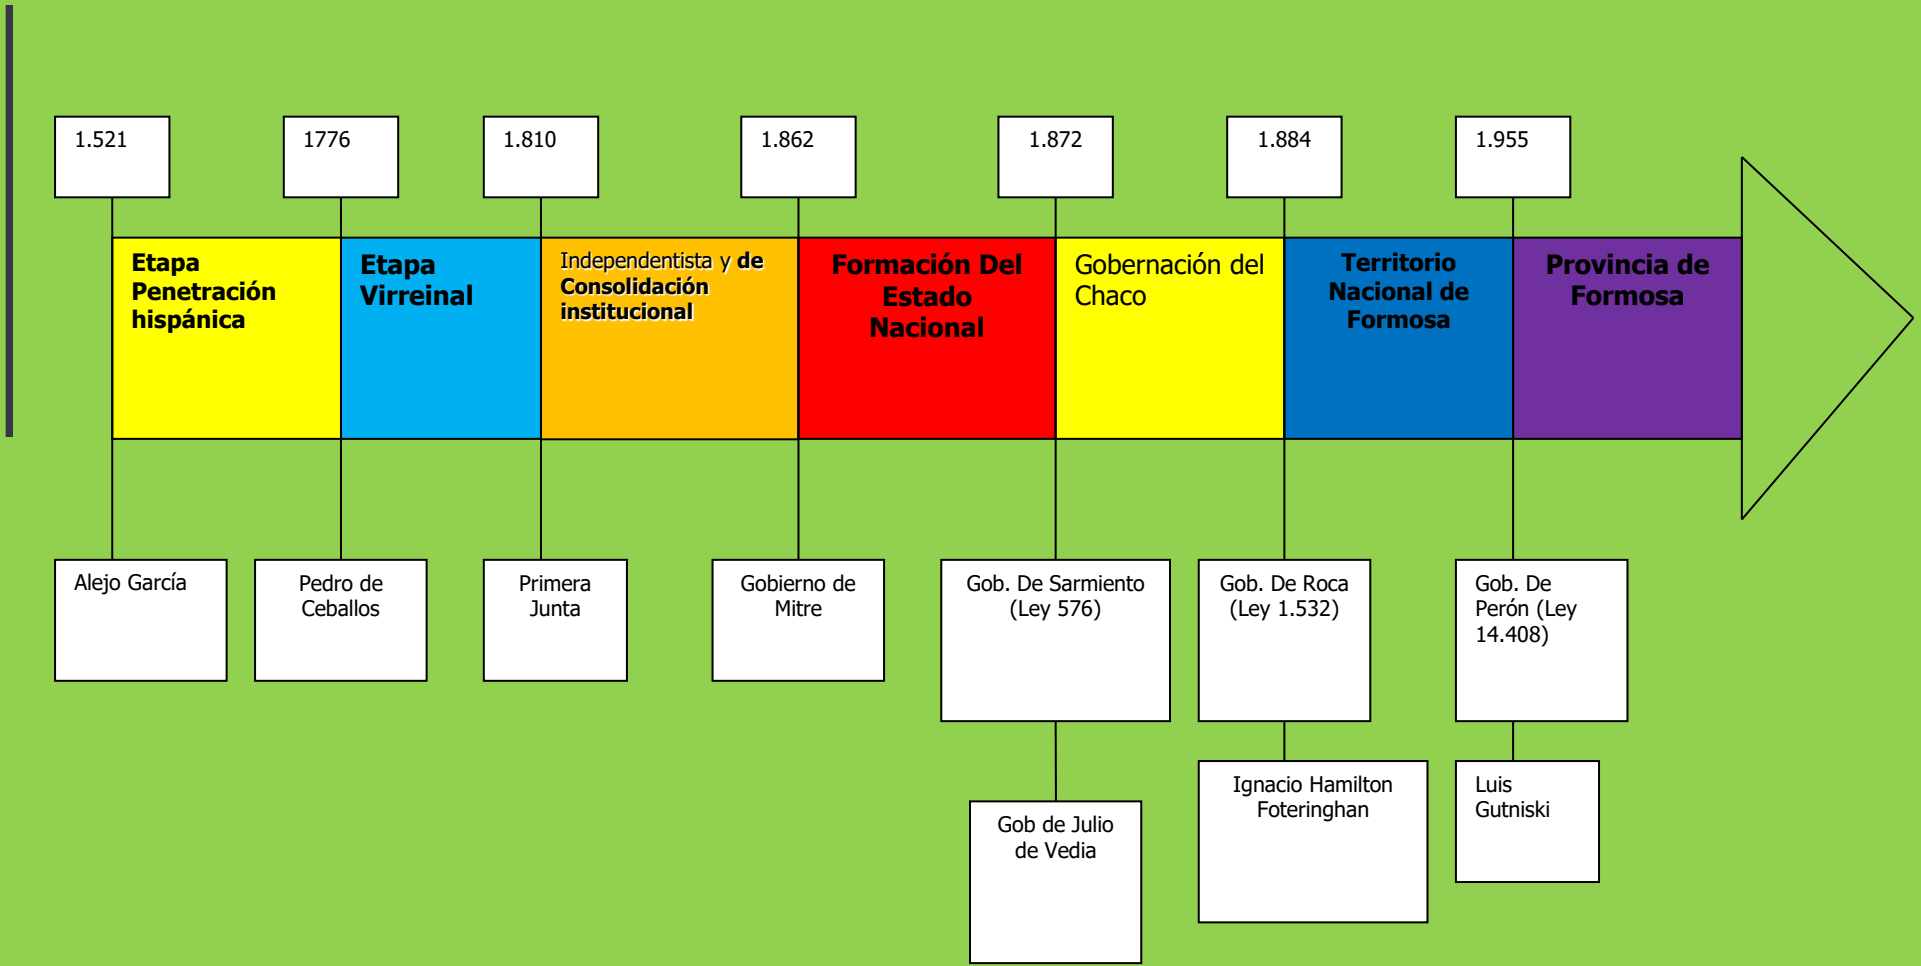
1.521

1776

1.810

1.862

1.872

1.884

1.955

Etapa Penetración hispánica

Etapa Virreinal

Independentista y de Consolidación institucional

Formación Del Estado Nacional

Gobernación del Chaco

Territorio Nacional de Formosa

Provincia de Formosa

Alejo García

Pedro de Ceballos

Primera Junta

Gobierno de Mitre

Gob. De Sarmiento (Ley 576)

Gob de Julio de Vedia

Gob. De Roca (Ley 1.532)

Ignacio Hamilton Foteringhan

Gob. De Perón (Ley 14.408)

Luis Gutniski